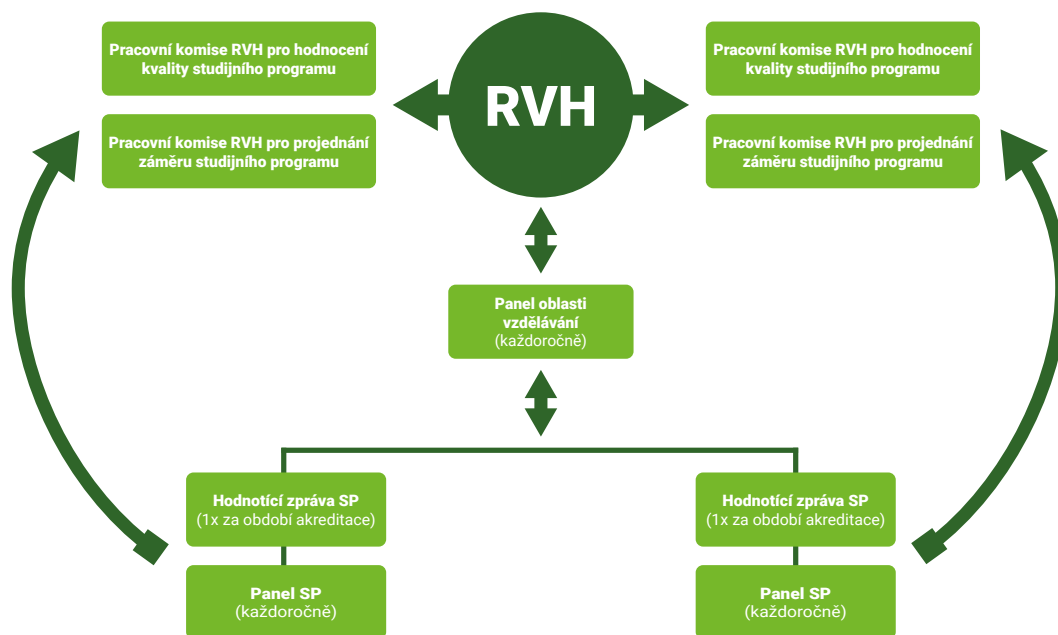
Pracovní komise RVH pro hodnocení kvality studijního programu

Pracovní komise RVH pro projednání záměru studijního programu

RVH

Pracovní komise RVH pro hodnocení kvality studijního programu

Pracovní komise RVH pro projednání záměru studijního programu

Panel oblasti vzdělávání (každoročně)

Hodnotící zpráva SP (1x za období akreditace)

Panel SP (každoročně)

Hodnotící zpráva SP (1x za období akreditace)

Panel SP (každoročně)